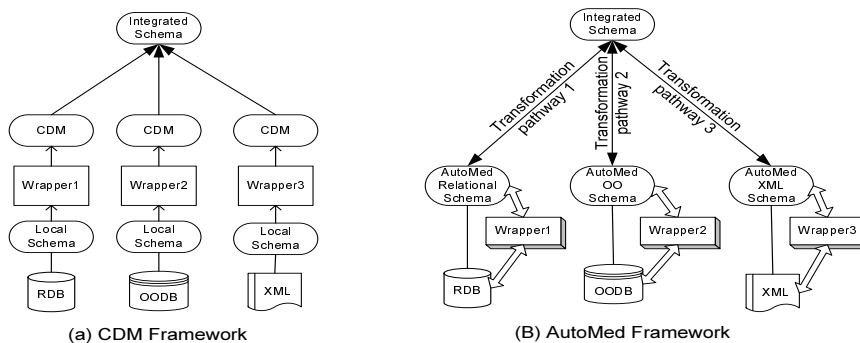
Integrated Schema

CDM

CDM

CDM

Wrapper1

Wrapper2

Wrapper3

Local Schema

Local Schema

Local Schema

RDB

OODB

XML

(a) CDM Framework

Integrated Schema

Transformation pathway 1

Transformation pathway 2

Transformation pathway 3

AutoMed Relational Schema

AutoMed OO Schema

AutoMed XML Schema

Wrapper1

Wrapper2

Wrapper3

RDB

OODB

XML

(B) AutoMed Framework